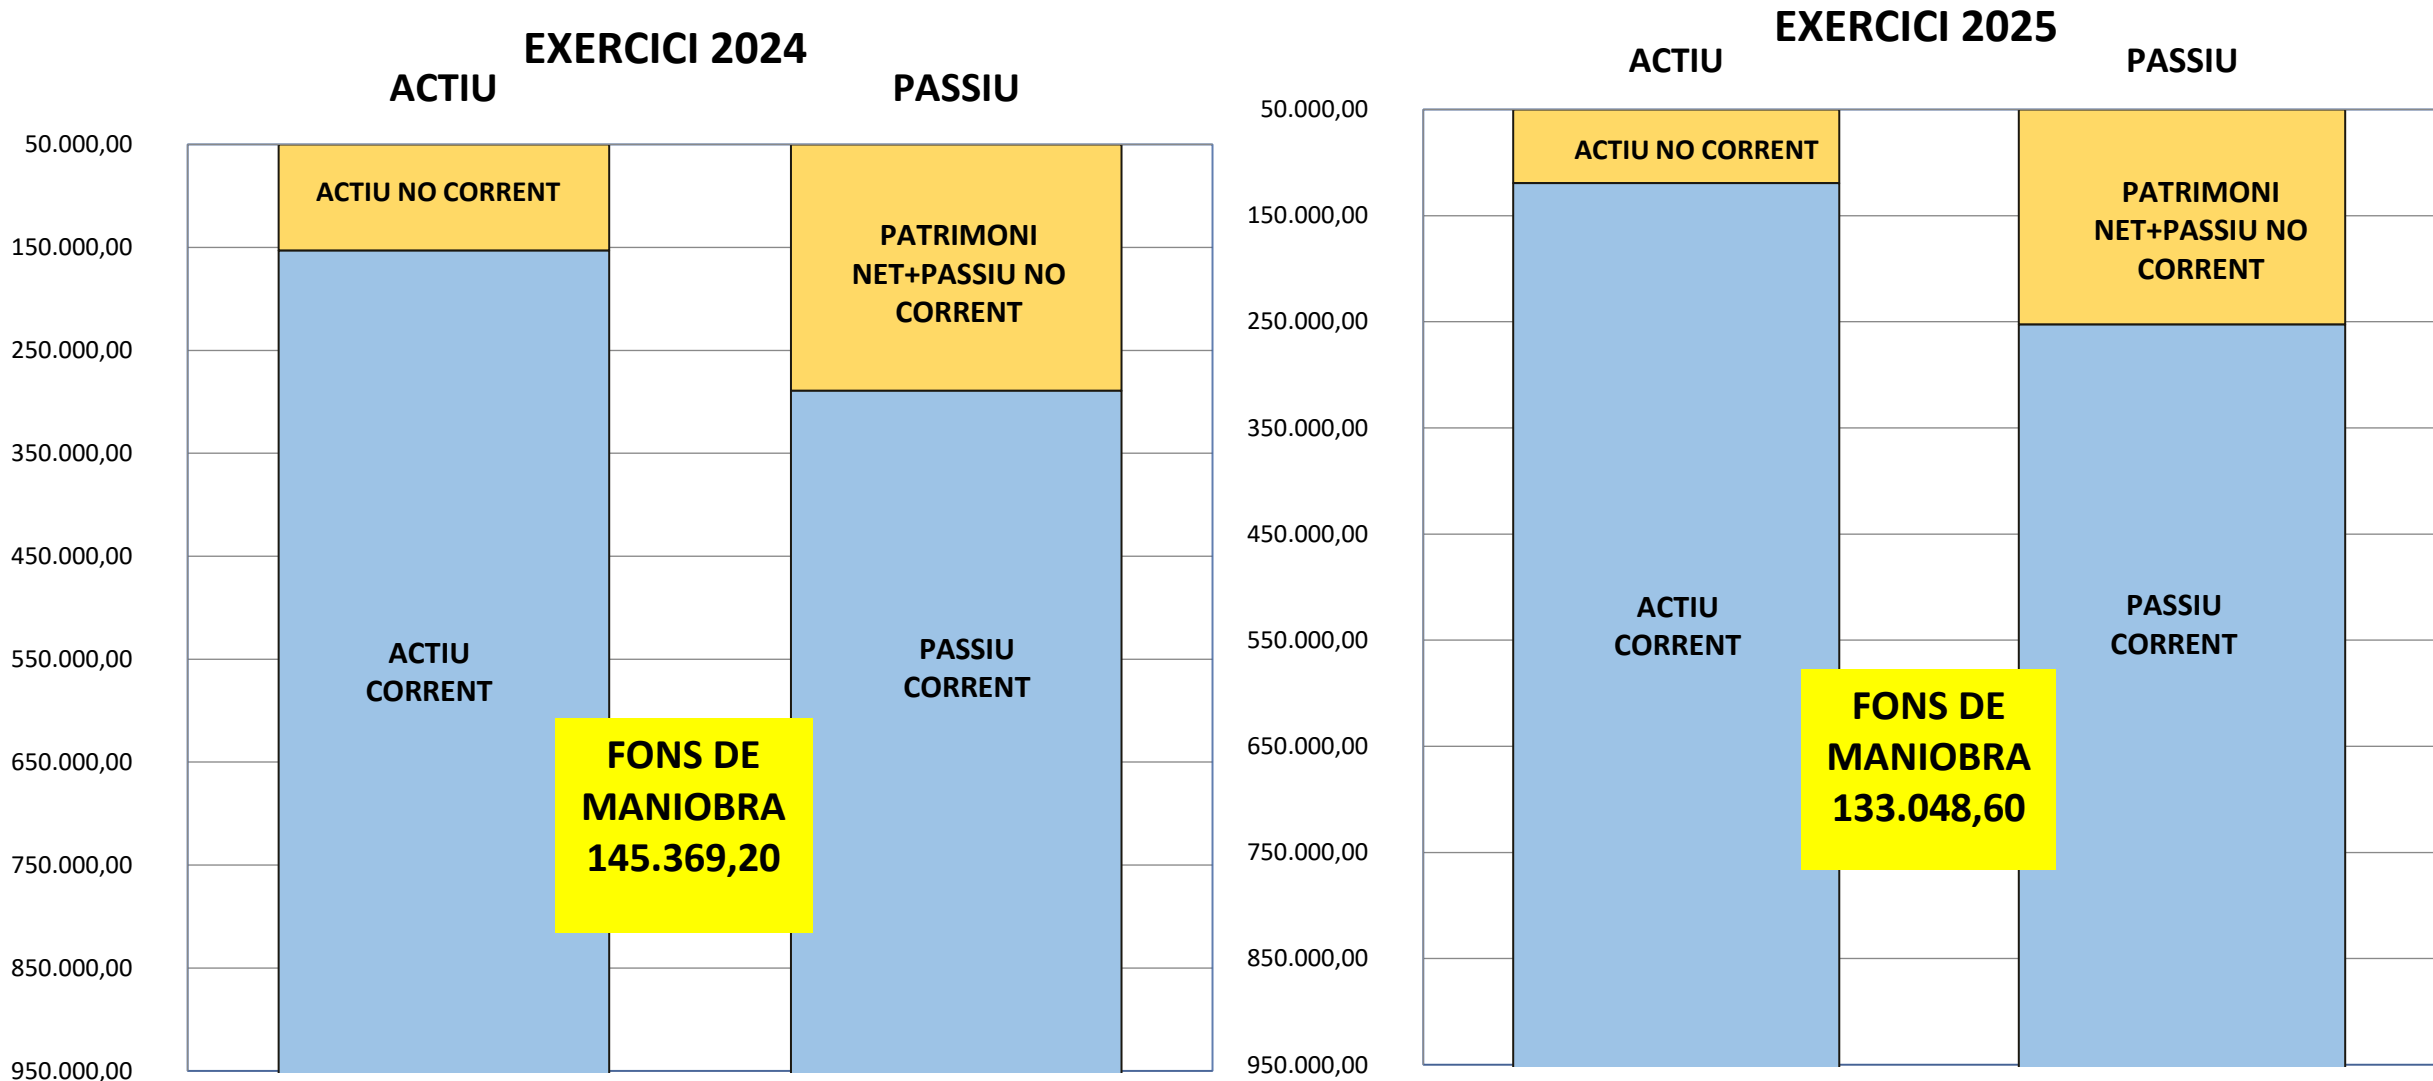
EXERCICI 2024

ACTIU

PASSIU

50.000,00
150.000,00
250.000,00
350.000,00
450.000,00
550.000,00
650.000,00
750.000,00
850.000,00
950.000,00

ACTIU NO CORRENT

PATRIMONI NET+PASSIU NO CORRENT

ACTIU CORRENT

PASSIU CORRENT

FONS DE MANIOBRA 145.369,20

EXERCICI 2025

ACTIU

PASSIU

50.000,00
150.000,00
250.000,00
350.000,00
450.000,00
550.000,00
650.000,00
750.000,00
850.000,00
950.000,00

ACTIU NO CORRENT

PATRIMONI NET+PASSIU NO CORRENT

ACTIU CORRENT

PASSIU CORRENT

FONS DE MANIOBRA 133.048,60